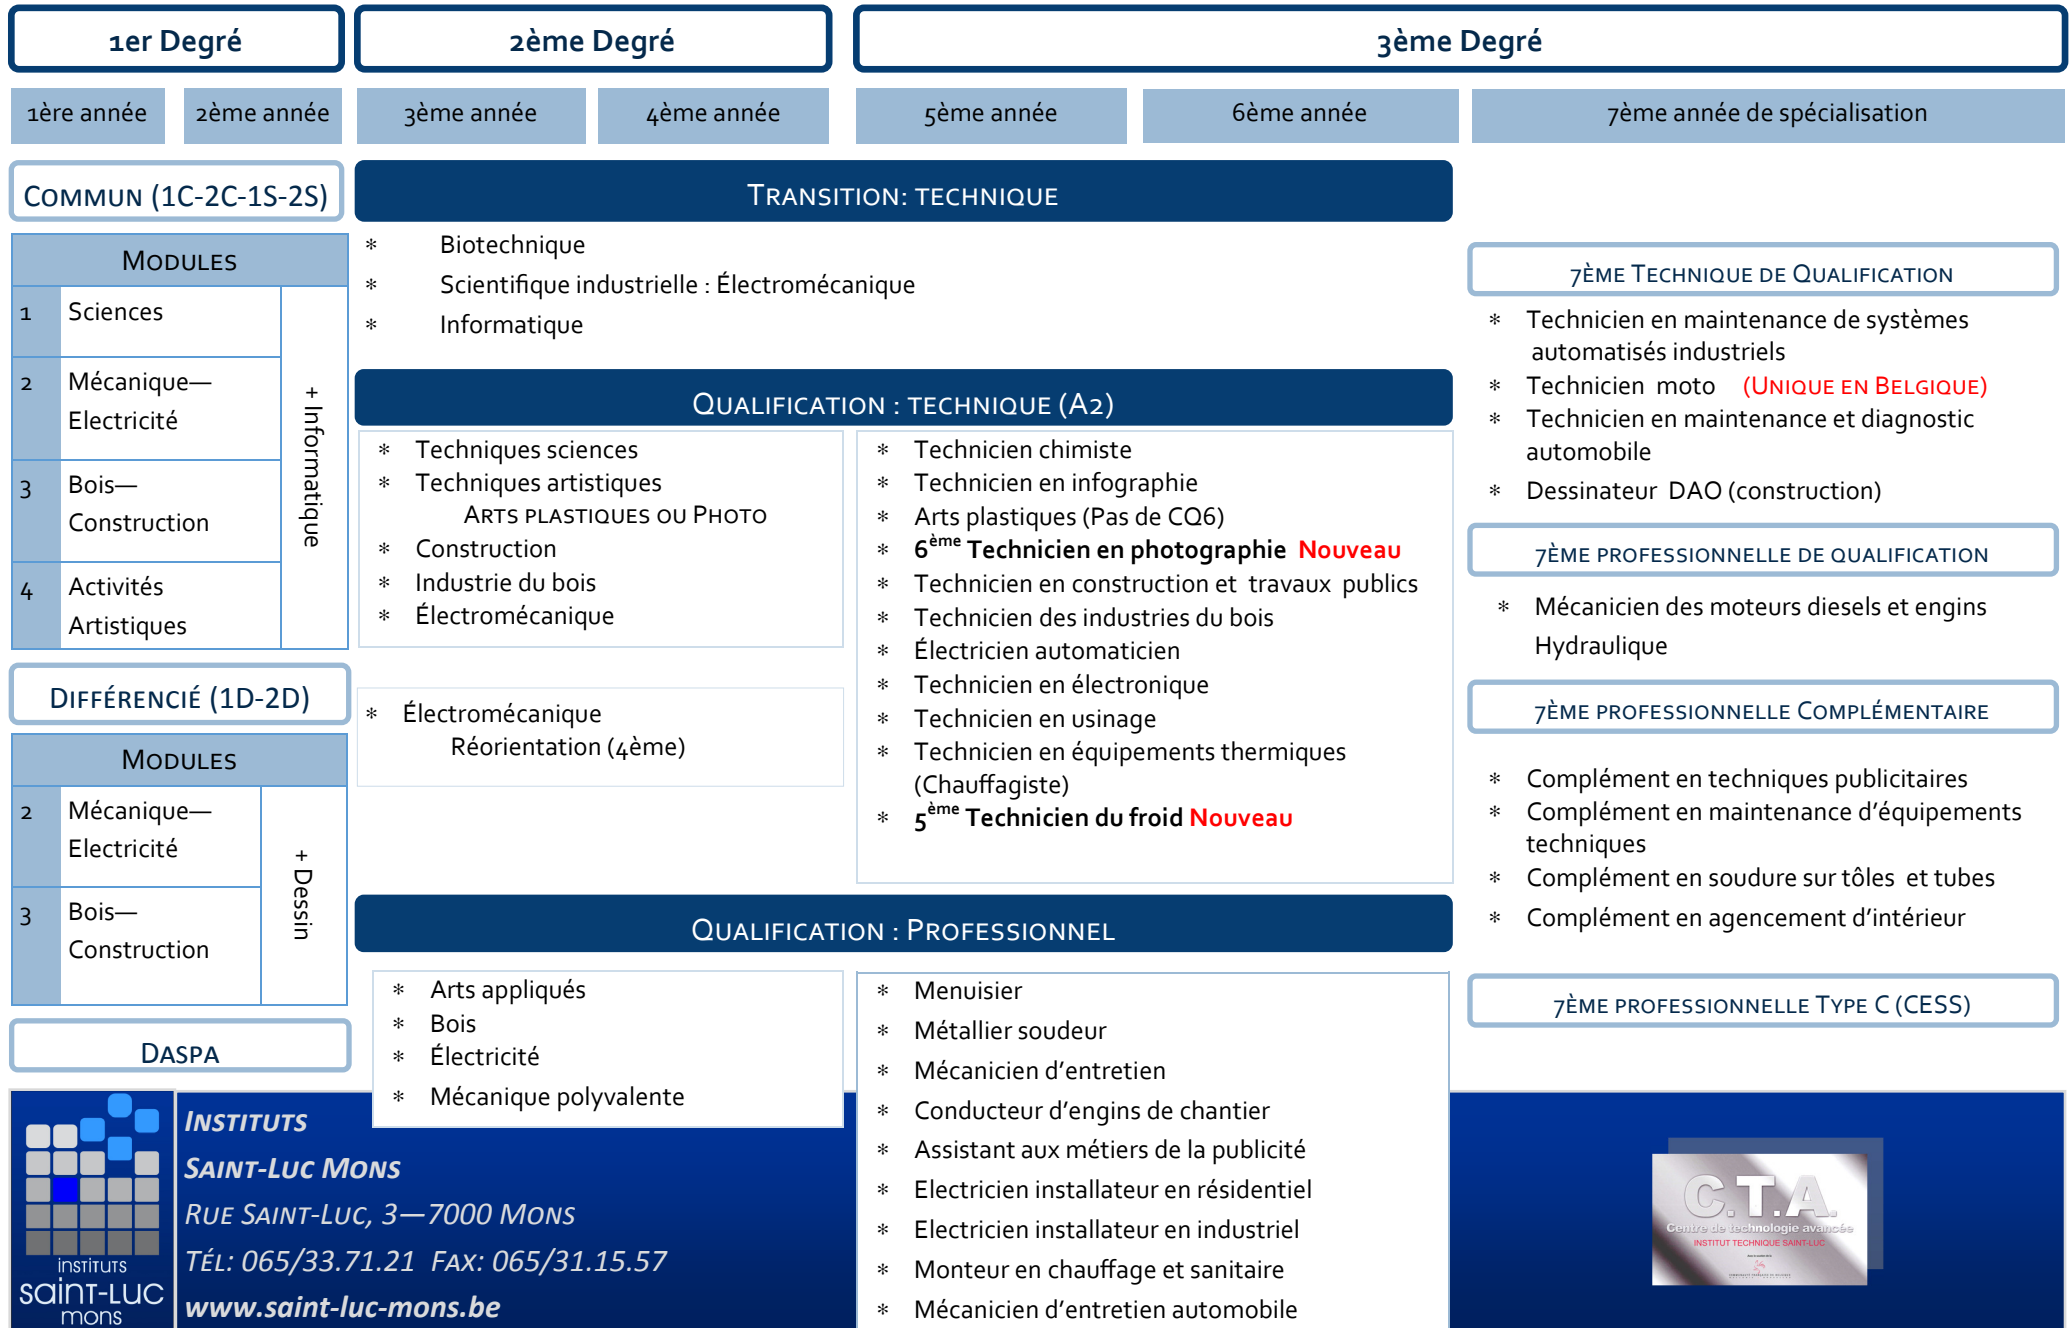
1er Degré

2ème Degré

3ème Degré

1ère année | 2ème année | 3ème année | 4ème année | 5ème année | 6ème année | 7ème année de spécialisation

COMMUN (1C-2C-1S-2S)

MODULES

| | | |
|---|---|---|
| 1 | Sciences | + Informatique |
| 2 | Mécanique—Electricité | |
| 3 | Bois—Construction | |
| 4 | Activités Artistiques | |

DIFFÉRENCIÉ (1D-2D)

MODULES

| | | |
|---|---|---|
| 2 | Mécanique—Electricité | + Dessin |
| 3 | Bois—Construction | |

DASPA

TRANSITION: TECHNIQUE

* Biotechnique
* Scientifique industrielle : Électromécanique
* Informatique

QUALIFICATION : TECHNIQUE (A2)

* Techniques sciences
* Techniques artistiques
ARTS PLASTIQUES OU PHOTO
* Construction
* Industrie du bois
* Électromécanique

* Électromécanique
Réorientation (4ème)

* Technicien chimiste
* Technicien en infographie
* Arts plastiques (Pas de CQ6)
* 6ème Technicien en photographie Nouveau
* Technicien en construction et travaux publics
* Technicien des industries du bois
* Électricien automaticien
* Technicien en électronique
* Technicien en usinage
* Technicien en équipements thermiques (Chauffagiste)
* 5ème Technicien du froid Nouveau

QUALIFICATION : PROFESSIONNEL

* Arts appliqués
* Bois
* Électricité
* Mécanique polyvalente

* Menuisier
* Métallier soudeur
* Mécanicien d'entretien
* Conducteur d'engins de chantier
* Assistant aux métiers de la publicité
* Electricien installateur en résidentiel
* Electricien installateur en industriel
* Monteur en chauffage et sanitaire
* Mécanicien d'entretien automobile

7ÈME TECHNIQUE DE QUALIFICATION

* Technicien en maintenance de systèmes automatisés industriels
* Technicien moto (UNIQUE EN BELGIQUE)
* Technicien en maintenance et diagnostic automobile
* Dessinateur DAO (construction)

7ÈME PROFESSIONNELLE DE QUALIFICATION

* Mécanicien des moteurs diesels et engins Hydraulique

7ÈME PROFESSIONNELLE COMPLÉMENTAIRE

* Complément en techniques publicitaires
* Complément en maintenance d'équipements techniques
* Complément en soudure sur tôles et tubes
* Complément en agencement d'intérieur

7ÈME PROFESSIONNELLE TYPE C (CESS)

instituts saint-luc mons

INSTITUTS
SAINT-LUC MONS
RUE SAINT-LUC, 3—7000 MONS
TÉL: 065/33.71.21 FAX: 065/31.15.57
www.saint-luc-mons.be

C.T.A
Centre de technologie avancée
INSTITUT TECHNIQUE SAINT-LUC